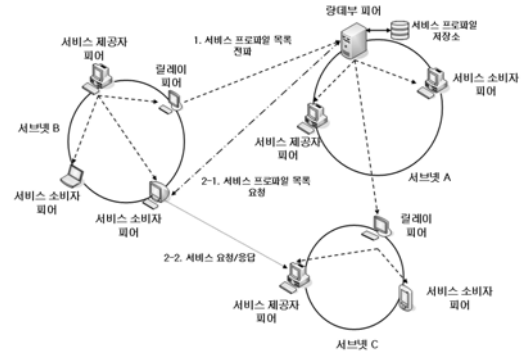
랑데부 피어

서비스 프로파일 저장소

1. 서비스 프로파일 목록 전파

서비스 제공자 피어

릴레이 피어

서비스 소비자 피어

서브넷 B

서비스 제공자 피어

서브넷 A

2-1. 서비스 프로파일 목록 요청

서비스 소비자 피어

서비스 소비자 피어

릴레이 피어

2-2. 서비스 요청/응답

서비스 제공자 피어

서비스 소비자 피어

서브넷 C